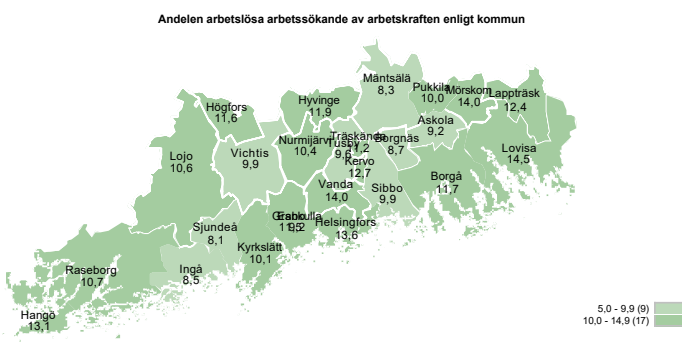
Andelen arbetslösa arbetssökande av arbetskraften enligt kommun

Mäntsälä
8,3

Pukkila
10,0

Mörskom
14,0

Lappträsk
12,4

Högfors
11,6

Hyvinge
11,9

Askola
9,2

Nurmijärvi
10,4

Träskända
11,2

Tusby
9,6

Borgnäs
8,7

Lovisa
14,5

Lojo
10,6

Vichtis
9,9

Kervo
12,7

Vanda
14,0

Sibbo
9,9

Borgå
11,7

Grankulla
11,5

Esbo
9,2

Sjundeå
8,1

Helsingfors
13,6

Kyrkslätt
10,1

Raseborg
10,7

Ingå
8,5

Hangö
13,1

5,0 - 9,9 (9)
10,0 - 14,9 (17)